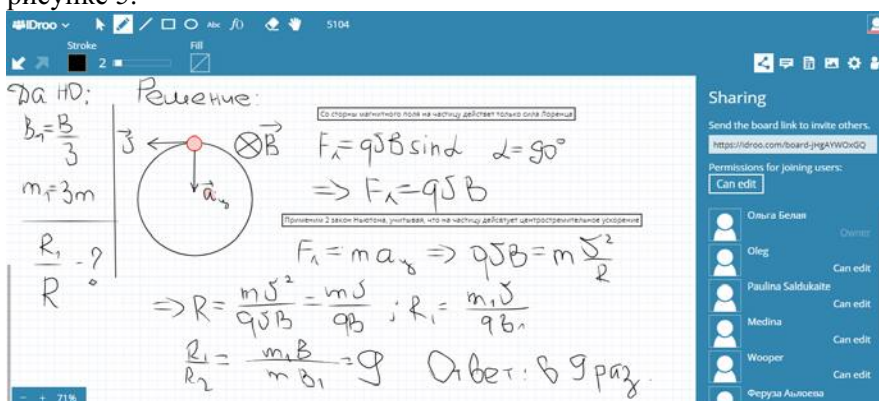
рисунке 3.

IDroo Abc 5104
Stroke Fill
2

Дано:
$B_1 = \frac{B}{3}$
$m_1 = 3m$
$\frac{R_1}{R}$ - ?

Решение:
$\vec{J}$ $\otimes\vec{B}$ $\vec{a}_ц$

Со стороны магнитного поля на частицу действует только сила Лоренца
$F_л = qJB\sin\alpha$ $\alpha = 90°$
$\Rightarrow F_л = qJB$

Применим 2 закон Ньютона, учитывая, что на частицу действует центростремительное ускорение
$F_л = ma_ц \Rightarrow qJB = m\frac{J^2}{R}$
$\Rightarrow R = \frac{mJ^2}{qJB} = \frac{mJ}{qB}$ ; $R_1 = \frac{m_1 J}{qB_1}$
$\frac{R_1}{R_2} = \frac{m_1 B}{mB_1} = 9$ Ответ: в 9 раз.

- + 71%

Sharing
Send the board link to invite others.
https://idroo.com/board-JHgAYWOxGQ
Permissions for joining users:
Can edit
Ольга Белая Owner
Oleg Can edit
Paulina Saldukaite Can edit
Medina Can edit
Wooper Can edit
Феруза Аьлоева